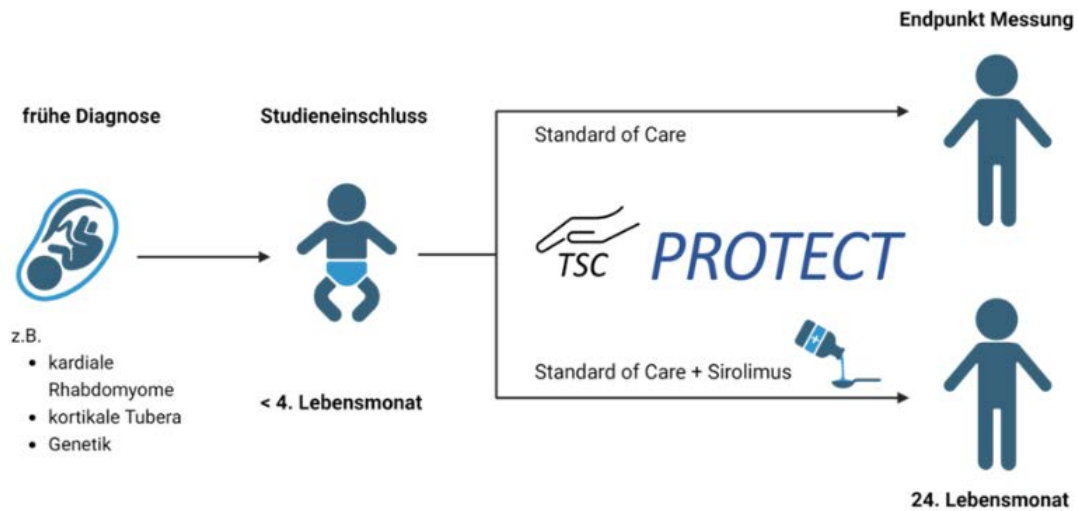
Endpunkt Messung

frühe Diagnose

Studieneinschluss

Standard of Care

TSC PROTECT

z.B.

- kardiale Rhabdomyome
- kortikale Tubera
- Genetik

Standard of Care + Sirolimus

< 4. Lebensmonat

24. Lebensmonat